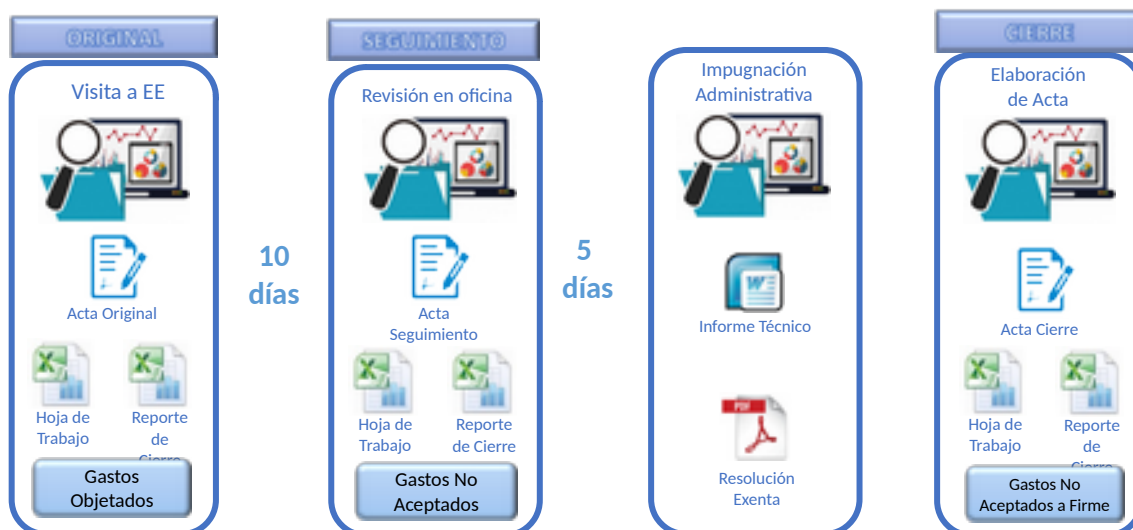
ORIGINAL

Visita a EE

Acta Original

Hoja de Trabajo

Reporte de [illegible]

Gastos Objetados

10 días

SEGUIMIENTO

Revisión en oficina

Acta Seguimiento

Hoja de Trabajo

Reporte de Cierre

Gastos No Aceptados

5 días

Impugnación Administrativa

Informe Técnico

PDF

Resolución Exenta

CIERRE

Elaboración de Acta

Acta Cierre

Hoja de Trabajo

Reporte de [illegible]

Gastos No Aceptados a Firme